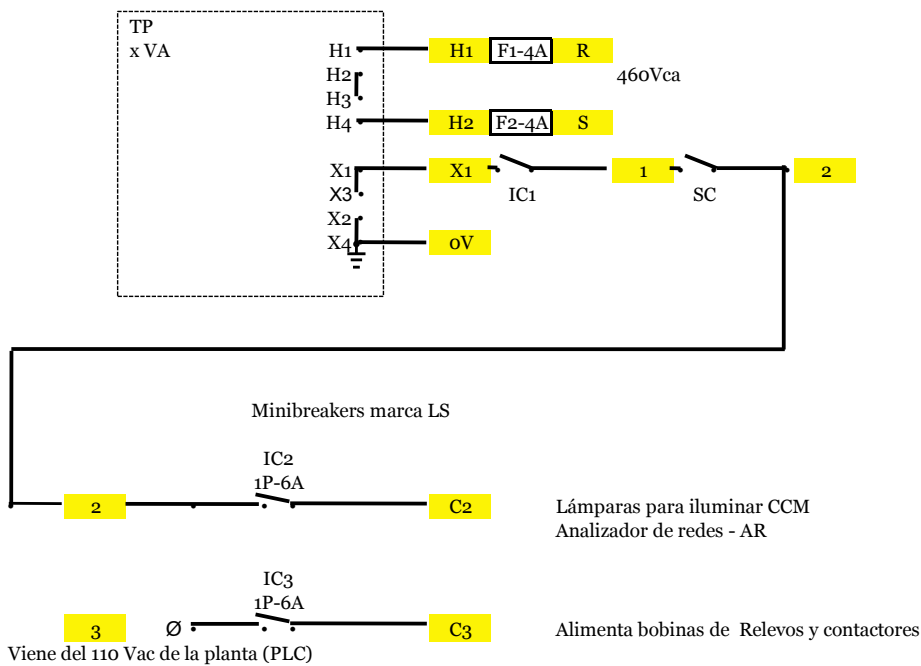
TP
x VA

H1
H2
H3
H4

H1 F1-4A R
460Vca
H2 F2-4A S

X1
X3
X2
X4

X1
IC1
1
SC
2

0V

Minibreakers marca LS

IC2
1P-6A
2
C2
Lámparas para iluminar CCM
Analizador de redes - AR

IC3
1P-6A
3
Ø
C3
Alimenta bobinas de Relevos y contactores
Viene del 110 Vac de la planta (PLC)